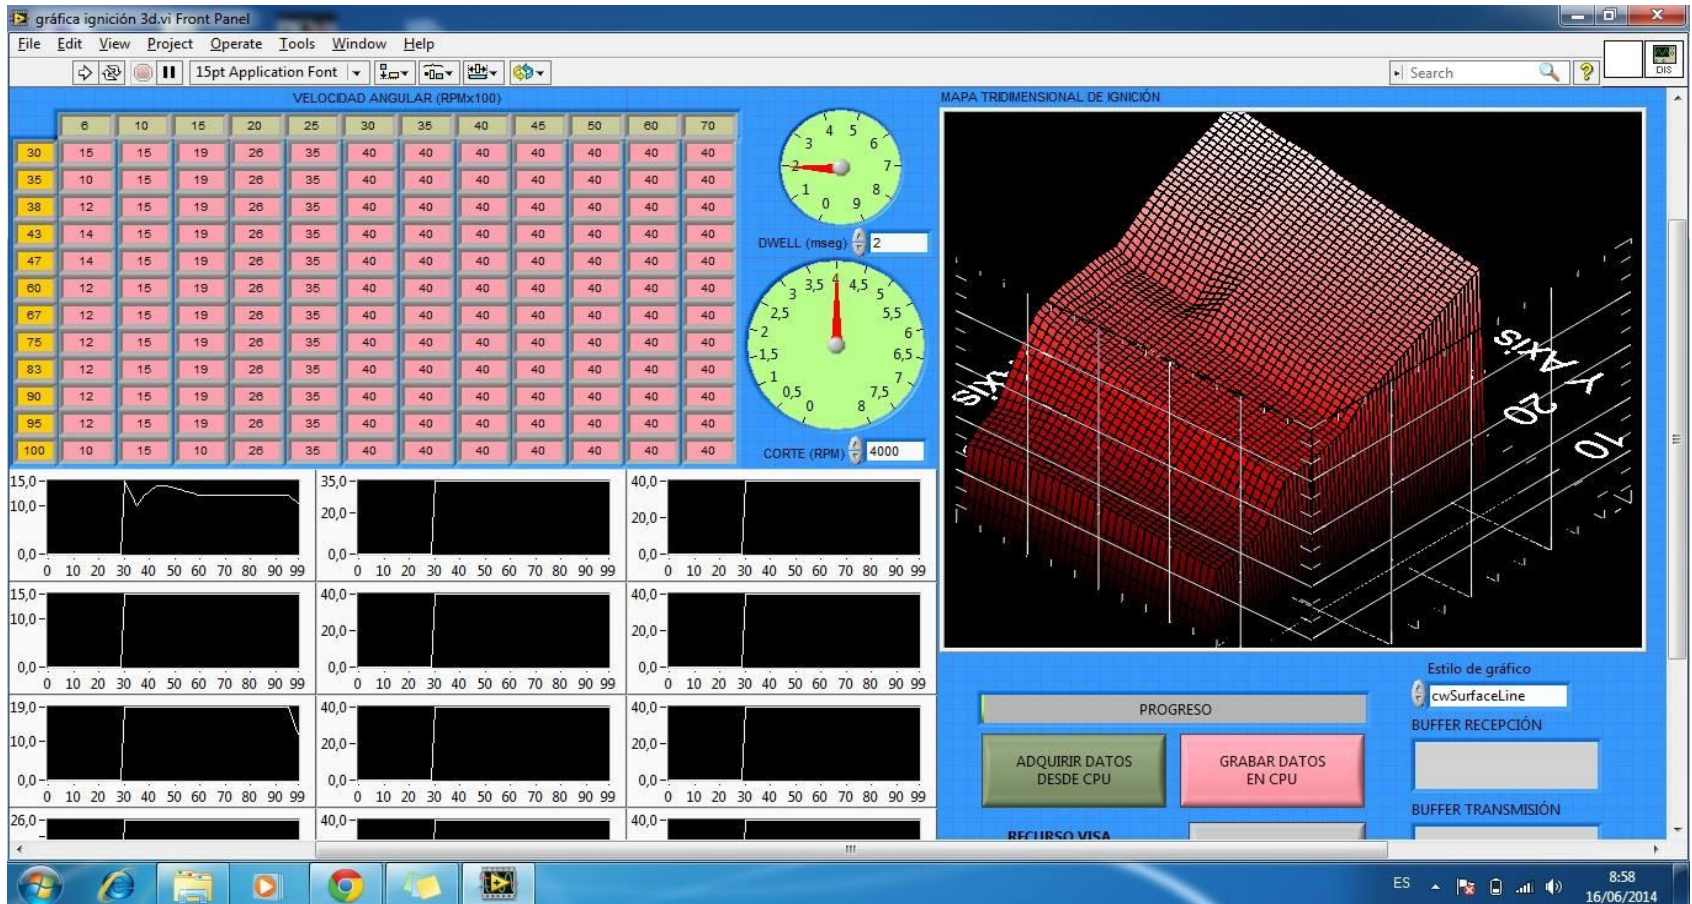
gráfica ignición 3d.vi Front Panel

File Edit View Project Operate Tools Window Help

15pt Application Font

Search

VELOCIDAD ANGULAR (RPMx100)

|  | 6 | 10 | 15 | 20 | 25 | 30 | 35 | 40 | 45 | 50 | 60 | 70 |
|---|---|---|---|---|---|---|---|---|---|---|---|---|
| 30 | 15 | 15 | 19 | 26 | 35 | 40 | 40 | 40 | 40 | 40 | 40 | 40 |
| 35 | 10 | 15 | 19 | 26 | 35 | 40 | 40 | 40 | 40 | 40 | 40 | 40 |
| 38 | 12 | 15 | 19 | 26 | 35 | 40 | 40 | 40 | 40 | 40 | 40 | 40 |
| 43 | 14 | 15 | 19 | 26 | 35 | 40 | 40 | 40 | 40 | 40 | 40 | 40 |
| 47 | 14 | 15 | 19 | 26 | 35 | 40 | 40 | 40 | 40 | 40 | 40 | 40 |
| 60 | 12 | 15 | 19 | 26 | 35 | 40 | 40 | 40 | 40 | 40 | 40 | 40 |
| 67 | 12 | 15 | 19 | 26 | 35 | 40 | 40 | 40 | 40 | 40 | 40 | 40 |
| 75 | 12 | 15 | 19 | 26 | 35 | 40 | 40 | 40 | 40 | 40 | 40 | 40 |
| 83 | 12 | 15 | 19 | 26 | 35 | 40 | 40 | 40 | 40 | 40 | 40 | 40 |
| 90 | 12 | 15 | 19 | 26 | 35 | 40 | 40 | 40 | 40 | 40 | 40 | 40 |
| 95 | 12 | 15 | 19 | 26 | 35 | 40 | 40 | 40 | 40 | 40 | 40 | 40 |
| 100 | 10 | 15 | 10 | 26 | 35 | 40 | 40 | 40 | 40 | 40 | 40 | 40 |

0 1 2 3 4 5 6 7 8 9
DWELL (mseg) 2

0 0,5 1 1,5 2 2,5 3 3,5 4 4,5 5 5,5 6 6,5 7 7,5 8
CORTE (RPM) 4000

MAPA TRIDIMENSIONAL DE IGNICIÓN
Y Axis 20 10
Axis

15,0 10,0 0,0
0 10 20 30 40 50 60 70 80 90 99
35,0 20,0 0,0
0 10 20 30 40 50 60 70 80 90 99
40,0 20,0 0,0
0 10 20 30 40 50 60 70 80 90 99
15,0 10,0 0,0
0 10 20 30 40 50 60 70 80 90 99
40,0 20,0 0,0
0 10 20 30 40 50 60 70 80 90 99
40,0 20,0 0,0
0 10 20 30 40 50 60 70 80 90 99
19,0 10,0 0,0
0 10 20 30 40 50 60 70 80 90 99
40,0 20,0 0,0
0 10 20 30 40 50 60 70 80 90 99
40,0 20,0 0,0
0 10 20 30 40 50 60 70 80 90 99
26,0 40,0 40,0

Estilo de gráfico
cwSurfaceLine
PROGRESO
ADQUIRIR DATOS DESDE CPU
GRABAR DATOS EN CPU
BUFFER RECEPCIÓN
BUFFER TRANSMISIÓN
RECURSO VISA

ES 8:58 16/06/2014